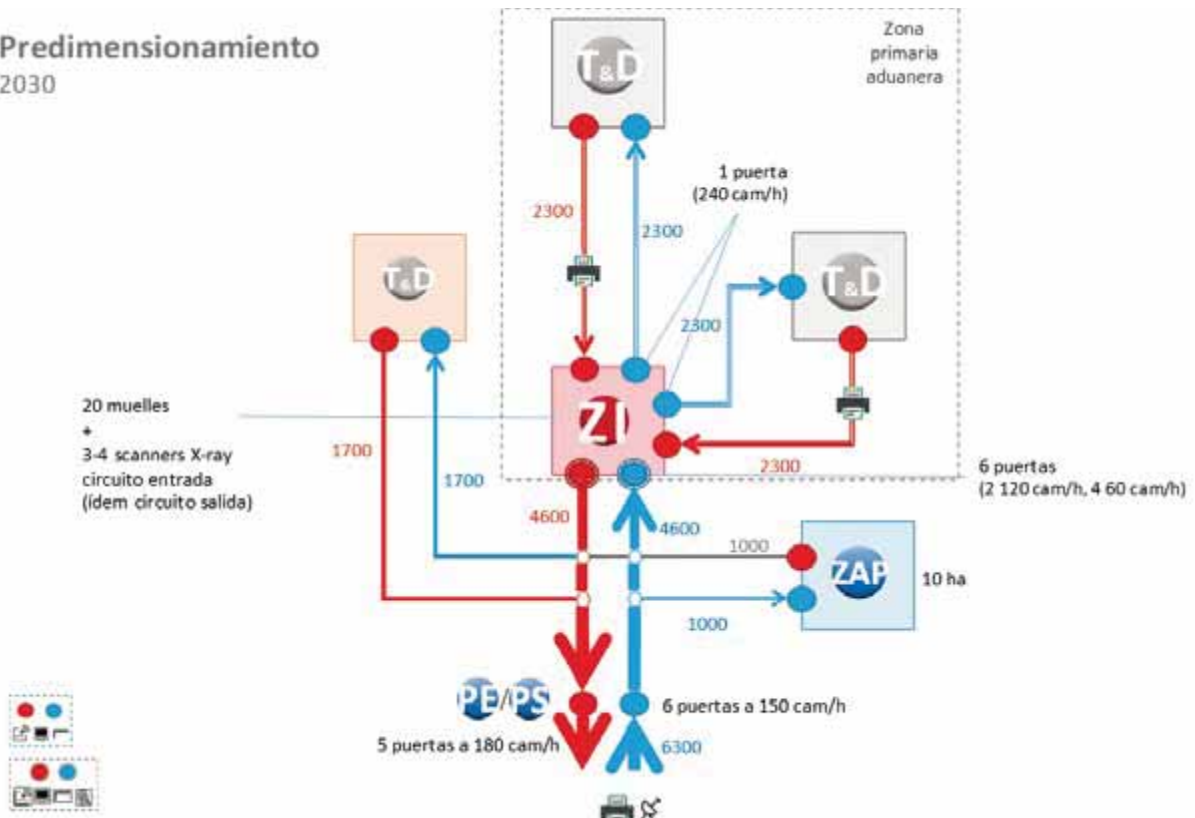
Predimensionamiento
2030

Zona primaria aduanera

T&D

2300

2300

1 puerta
(240 cam/h)

T&D

2300

T&D

20 muelles
+
3-4 scanners X-ray
circuito entrada
(idem circuito salida)

1700

1700

ZI

2300

6 puertas
(2 120 cam/h, 4 60 cam/h)

4600

4600

1000

ZAP

10 ha

1000

PE/PS

6 puertas a 150 cam/h

5 puertas a 180 cam/h

6300